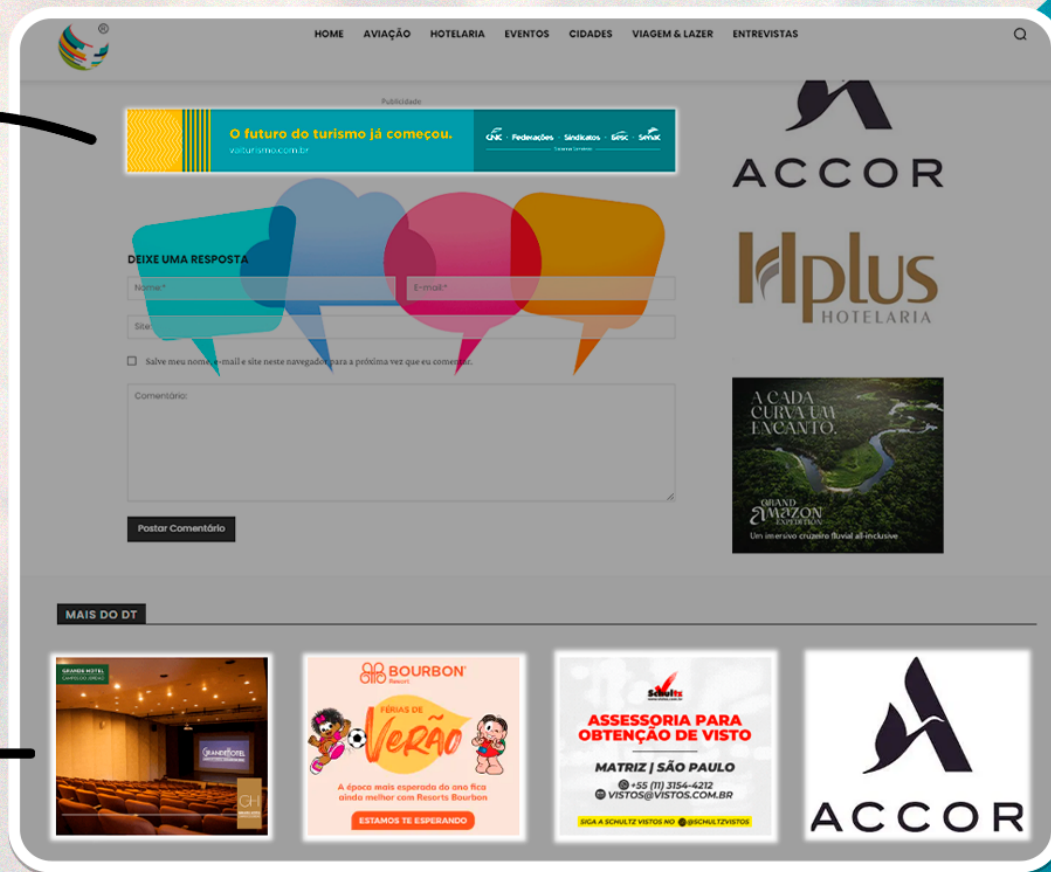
HOME AVIAÇÃO HOTELARIA EVENTOS CIDADES VIAGEM & LAZER ENTREVISTAS

Publicidade

O futuro do turismo já começou.
voturismo.com.br
CNC · Federações · Sindicatos · Sesc · Senac

ACCOR

Hplus HOTELARIA

DEIXE UMA RESPOSTA

Nome:*
E-mail:*
Site:

Salve meu nome, e-mail e site neste navegador para a próxima vez que eu comentar.

Comentário:

Postar Comentário

A CADA CURVA UM ENCANTO.
GRAND AMAZON EXPEDITION
Um imersivo cruzeiro fluvial all-inclusive

MAIS DO DT

GRANDE HOTEL CAMPOS DO JORDÃO
GRANDE HOTEL
GH

BOURBON Resort
FÉRIAS DE Verão
A época mais esperada do ano fica ainda melhor com Resorts Bourbon
ESTAMOS TE ESPERANDO

Schultz
ASSESSORIA PARA OBTENÇÃO DE VISTO
MATRIZ | SÃO PAULO
+55 (11) 3154-4212
VISTOS@VISTOS.COM.BR
SIGA A SCHULTZ VISTOS NO @SCHULTZVISTOS

ACCOR